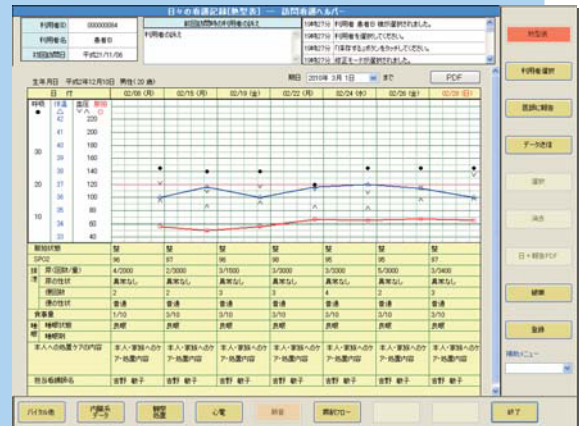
日々の看護記録[新型表] ― 訪問看護ヘルパー

| 利用者ID | 000000084 |
|---|---|
| 利用者名 | 患者B |
| 初回訪問日 | 平成21/11/06 |

前回訪問時の利用者の訴え

利用者の訴え

10時03分 利用者 患者B 様が選択されました。
10時03分 利用者を選択してください。
10時03分 「保存する」ボタンをクリックしてください。
10時03分 修正モードが選択されました。

生年月日 平成21年12月10日 男性(39歳)

期日 2010年 3月 1日 まで PDF

| 日付 | 02/08 (月) | 02/15 (月) | 02/19 (金) | 02/22 (月) | 02/24 (水) | 02/26 (金) | 03/01 (月) |
|---|---|---|---|---|---|---|---|
| 脈拍状態 | 整 | 整 | 整 | 整 | 整 | 整 | 整 |
| SPO2 | 96 | 97 | 96 | 98 | 95 | 96 | 97 |
| 排泄 尿の回数/量 | 4/2000 | 2/3000 | 3/1500 | 3/3000 | 3/3000 | 5/3000 | 3/2400 |
| 尿の性状 | 異常なし | 異常なし | 異常なし | 異常なし | 異常なし | 異常なし | 異常なし |
| 便回数 | 2 | 2 | 3 | 3 | 4 | 2 | 3 |
| 便の性状 | 普通 | 普通 | 普通 | 普通 | 普通 | 普通 | 普通 |
| 食事量 | 1/10 | 3/10 | 3/10 | 3/10 | 3/10 | 3/10 | 3/10 |
| 睡眠 睡眠状態 | 良好 | 良好 | 良好 | 良好 | 良好 | 良好 | 良好 |
| 睡眠剤 | | | | | | | |
| 本人への処置ケアの内容 | 本人・家族へのケア・処置内容 | 本人・家族へのケア・処置内容 | 本人・家族へのケア・処置内容 | 本人・家族へのケア・処置内容 | 本人・家族へのケア・処置内容 | 本人・家族へのケア・処置内容 | 本人・家族へのケア・処置内容 |
| 担当看護師名 | 吉野 敏子 | 吉野 敏子 | 吉野 敏子 | 吉野 敏子 | 吉野 敏子 | 吉野 敏子 | 吉野 敏子 |

呼吸 体温 血圧
42 220
41 200
40 180
30 39 160
38 140
20 37 120
36 100
35 80
10 34 60
33 40

新型表
利用者選択
医師に報告
データ送信
選択
消去
日々報告PDF
修正
登録
補助メニュー

バイタル表 内服薬データ 褥瘡処置 心電 計算 課題フロー 終了